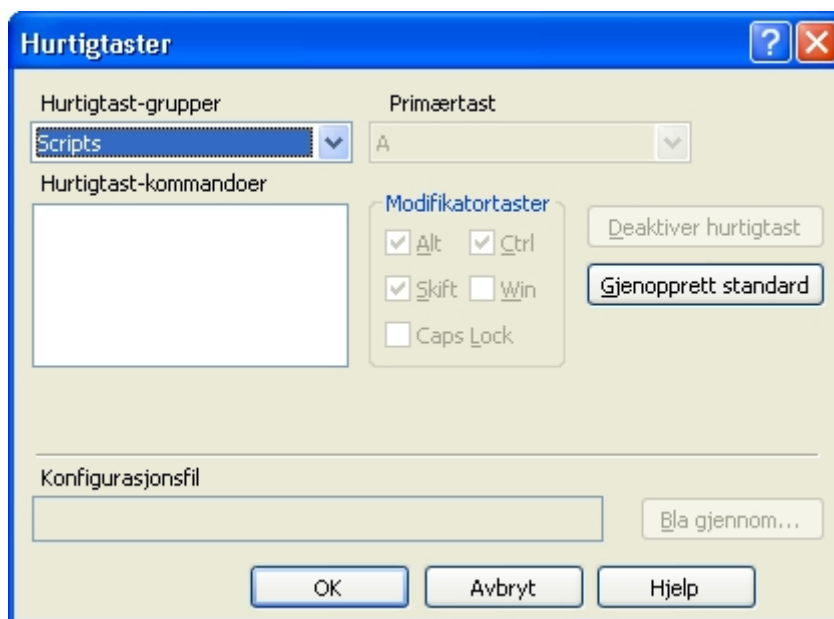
Hurtigtaster

Hurtigtast-grupper
Scripts

Primærtast
A

Hurtigtast-kommandoer

Modifikatortaster
Alt
Ctrl
Skift
Win
Caps Lock

Deaktiver hurtigtast
Gjenopprett standard

Konfigurasjonsfil

Bla gjennom...

OK
Avbryt
Hjelp